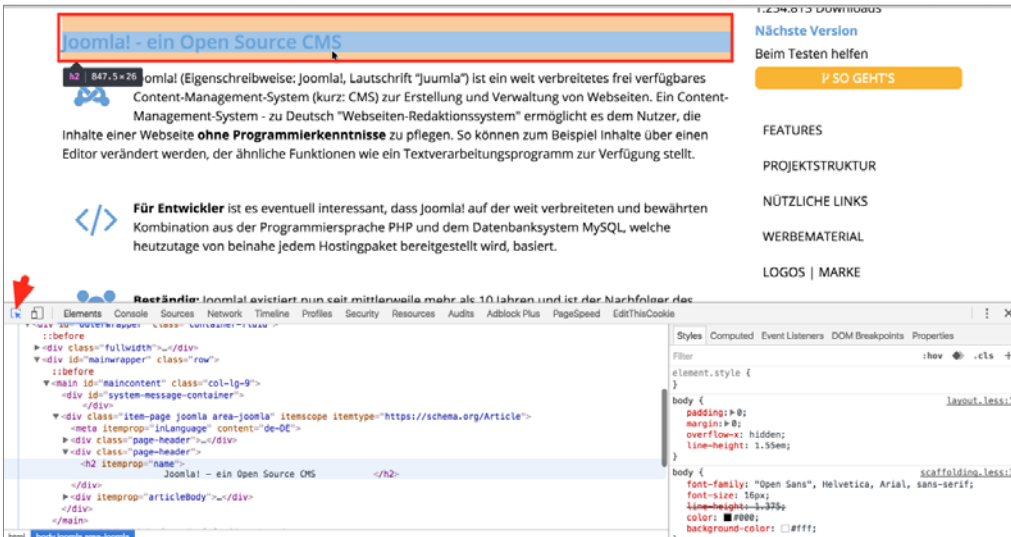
1.234.813 Downloads
Nächste Version
Beim Testen helfen
SO GEHT'S

Joomla! - ein Open Source CMS

h2 | 847.5 × 26

Joomla! (Eigenschreibweise: Joomla!, Lautschrift "Juumla") ist ein weit verbreitetes frei verfügbares Content-Management-System (kurz: CMS) zur Erstellung und Verwaltung von Webseiten. Ein Content-Management-System - zu Deutsch "Webseiten-Redaktionssystem" ermöglicht es dem Nutzer, die Inhalte einer Webseite **ohne Programmierkenntnisse** zu pflegen. So können zum Beispiel Inhalte über einen Editor verändert werden, der ähnliche Funktionen wie ein Textverarbeitungsprogramm zur Verfügung stellt.

**Für Entwickler** ist es eventuell interessant, dass Joomla! auf der weit verbreiteten und bewährten Kombination aus der Programmiersprache PHP und dem Datenbanksystem MySQL, welche heutzutage von beinahe jedem Hostingpaket bereitgestellt wird, basiert.

**Beständig:** Joomla! existiert nun seit mittlerweile mehr als 10 Jahren und ist der Nachfolger des

FEATURES
PROJEKTSTRUKTUR
NÜTZLICHE LINKS
WERBEMATERIAL
LOGOS | MARKE

Elements Console Sources Network Timeline Profiles Security Resources Audits Adblock Plus PageSpeed EditThisCookie

<div id="outerwrapper" class="container-fluid">
::before
▶<div class="fullwidth">…</div>
▼<div id="mainwrapper" class="row">
::before
▼<main id="maincontent" class="col-lg-9">
<div id="system-message-container">
</div>
▼<div class="item-page joomla area-joomla" itemscope itemtype="https://schema.org/Article">
<meta itemprop="inLanguage" content="de-DE">
▶<div class="page-header">…</div>
▼<div class="page-header">
<h2 itemprop="name">
Joomla! - ein Open Source CMS </h2>
</div>
▶<div itemprop="articleBody">…</div>
</div>
</main>

Styles Computed Event Listeners DOM Breakpoints Properties
Filter :hov .cls +
element.style {
}
body { layout.less:
padding: ▶0;
margin: ▶0;
overflow-x: hidden;
line-height: 1.55em;
}
body { scaffolding.less:
font-family: "Open Sans", Helvetica, Arial, sans-serif;
font-size: 16px;
line-height: 1.375;
color: #000;
background-color: #fff;